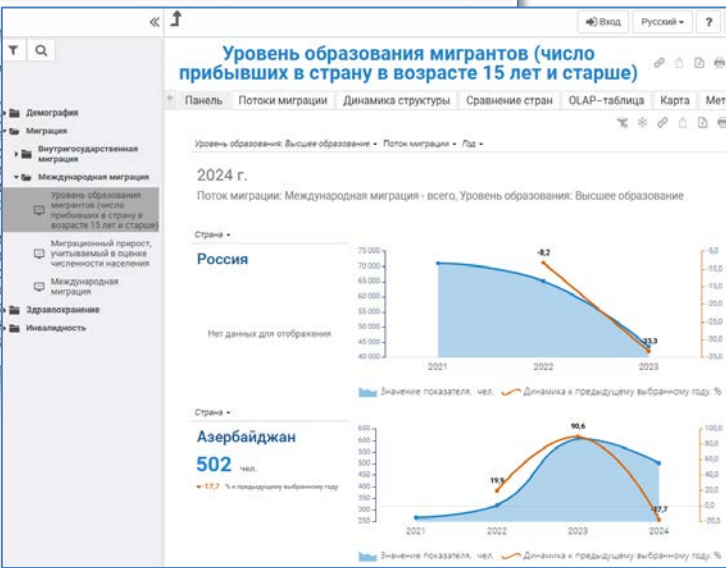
«

Вход Русский ?

Уровень образования мигрантов (число прибывших в страну в возрасте 15 лет и старше)

Демография
Миграция
Внутригосударственная миграция
Международная миграция
Уровень образования мигрантов (число прибывших в страну в возрасте 15 лет и старше)
Миграционный прирост, учитываемый в оценке численности населения
Международная миграция
Здравоохранение
Инвалидность

Панель | Потоки миграции | Динамика структуры | Сравнение стран | OLAP-таблица | Карта | Мет

Уровень образования: Высшее образование ▾ Поток миграции ▾ Год ▾

2024 г.

Поток миграции: Международная миграция - всего, Уровень образования: Высшее образование

Страна ▾

Россия

Нет данных для отображения

75 000
70 000
65 000
60 000
55 000
50 000
45 000
40 000

-8,2
-33,3

2021 2022 2023

-5,0
-10,0
-15,0
-20,0
-25,0
-30,0
-35,0

Значение показателя, чел. Динамика к предыдущему выбранному году, %

Страна ▾

Азербайджан

502 чел.

-17,7 % к предыдущему выбранному году

650
600
550
500
450
400
350
300
250

19,9
90,6
-17,7

2021 2022 2023 2024

100,0
80,0
60,0
40,0
20,0
0,0
-20,0

Значение показателя, чел. Динамика к предыдущему выбранному году, %